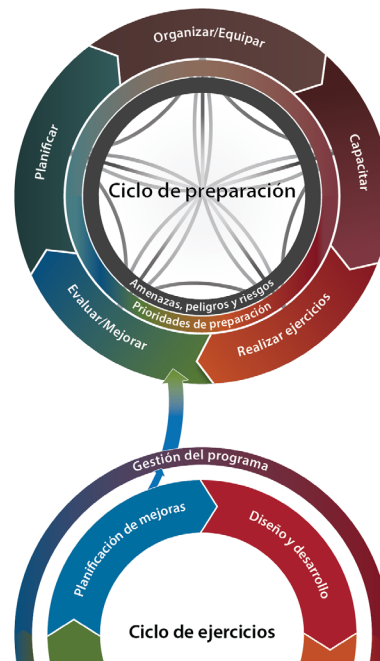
Organizar/Equipar

Capacitar

Realizar ejercicios

Evaluar/Mejorar

Planificar

Ciclo de preparación

Amenazas, peligros y riesgos

Prioridades de preparación

Gestión del programa

Planificación de mejoras

Diseño y desarrollo

Ciclo de ejercicios